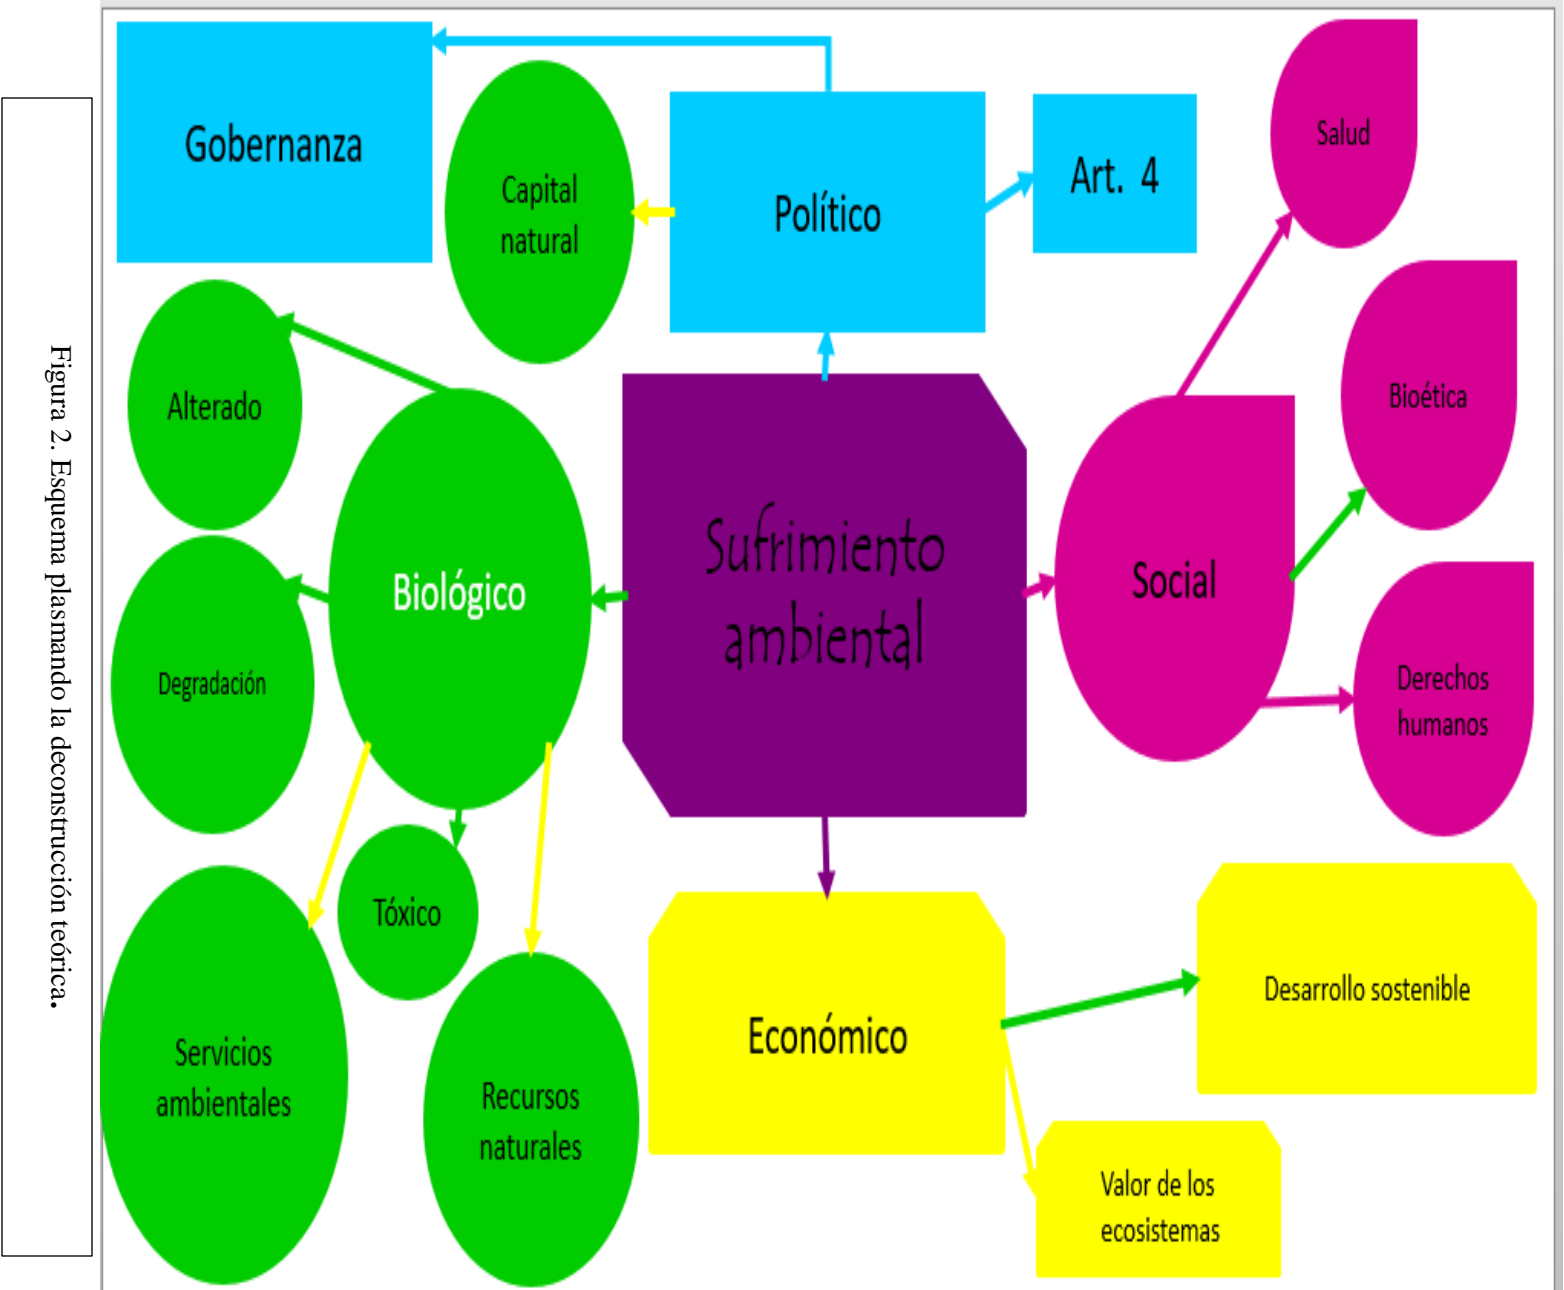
Figura 2. Esquema plasmando la deconstrucción teórica.

Sufrimiento ambiental

Político

Gobernanza

Capital natural

Art. 4

Biológico

Alterado

Degradación

Tóxico

Servicios ambientales

Recursos naturales

Social

Salud

Bioética

Derechos humanos

Económico

Desarrollo sostenible

Valor de los ecosistemas